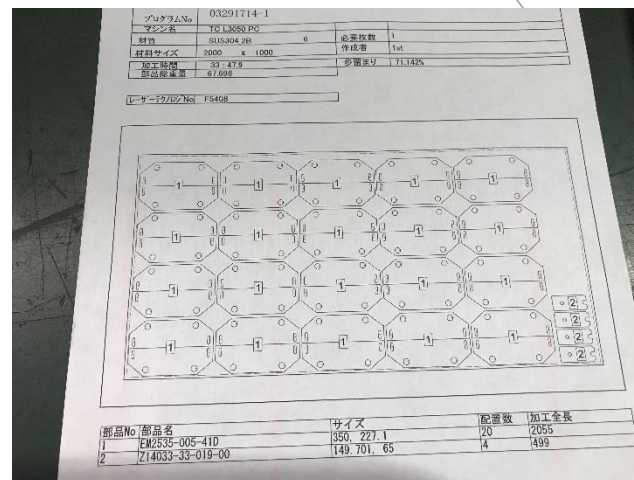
| プログラムNo | 03291714-1 | | |
|---|---|---|---|
| マシン名 | TC L3050 PC | | |
| 材質 | SUS304 2B 6 | 必要枚数 | 1 |
| 材料サイズ | 2000 x 1000 | 作成者 | 1st |
| 加工時間 | 33 : 47.9 | 歩留まり | 71.142% |
| 部品総重量 | 67.698 | | |

レーザーテクノロジーNo F5408

1 1 1 1 1
1 1 1 1 1
1 1 1 1 1
1 1 1 1 1
2 2 2 2

| 部品No | 部品名 | サイズ | 配置数 | 加工全長 |
|---|---|---|---|---|
| 1 | EM2535-005-41D | 350, 227.1 | 20 | 2055 |
| 2 | Z14033-33-019-00 | 149.701, 65 | 4 | 499 |